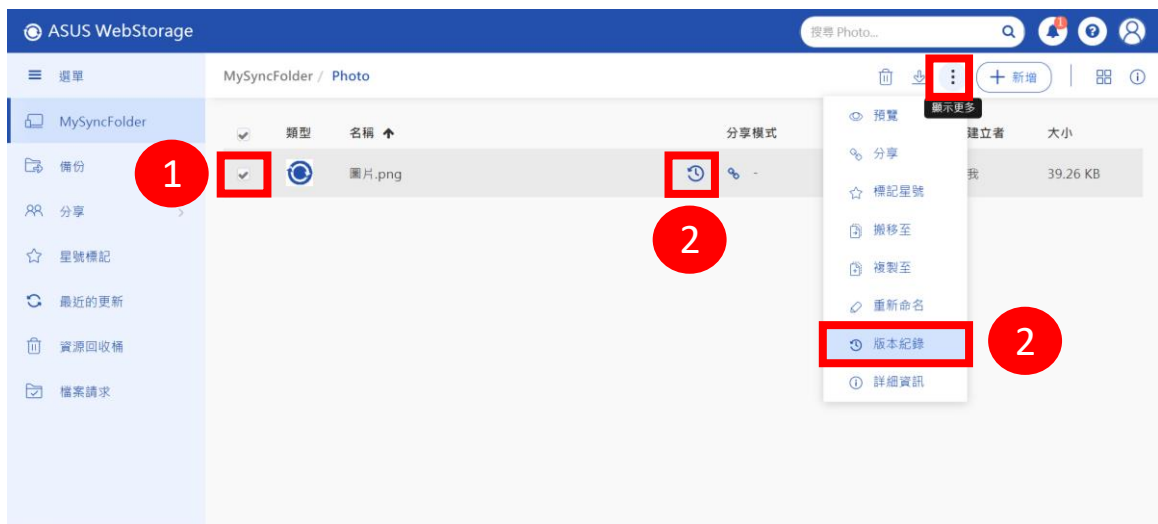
ASUS WebStorage

搜尋 Photo...

1

選單

MySyncFolder / Photo

新增

顯示更多

MySyncFolder

備份

分享

星號標記

最近的更新

資源回收桶

檔案請求

| | 類型 | 名稱 | 分享模式 | 建立者 | 大小 |
|---|---|---|---|---|---|
| | | 圖片.png | - | 我 | 39.26 KB |

1

2

預覽

分享

標記星號

搬移至

複製至

重新命名

版本紀錄

詳細資訊

2